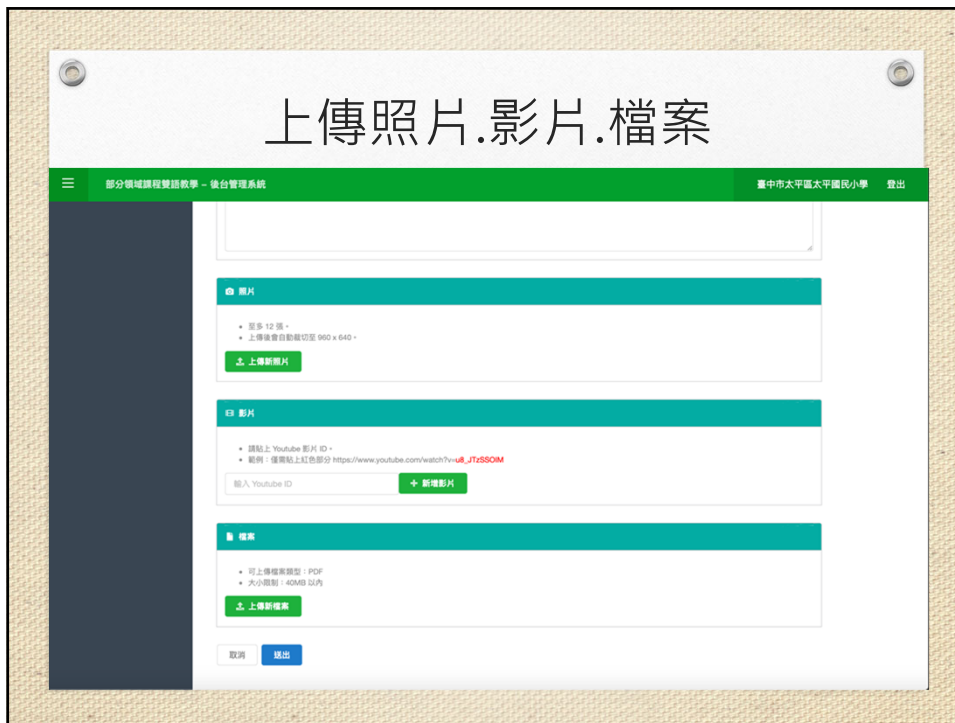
上傳照片.影片.檔案

部分領域課程雙語教學 – 後台管理系統

臺中市太平區太平國民小學 登出

照片

- 至多 12 張。
- 上傳後會自動裁切至 960 x 640。

上傳新照片

影片

- 請貼上 Youtube 影片 ID。
- 範例：僅需貼上紅色部分 https://www.youtube.com/watch?v=u8_JTzSSOIM

輸入 Youtube ID

+ 新增影片

檔案

- 可上傳檔案類型：PDF
- 大小限制：40MB 以內

上傳新檔案

取消 送出